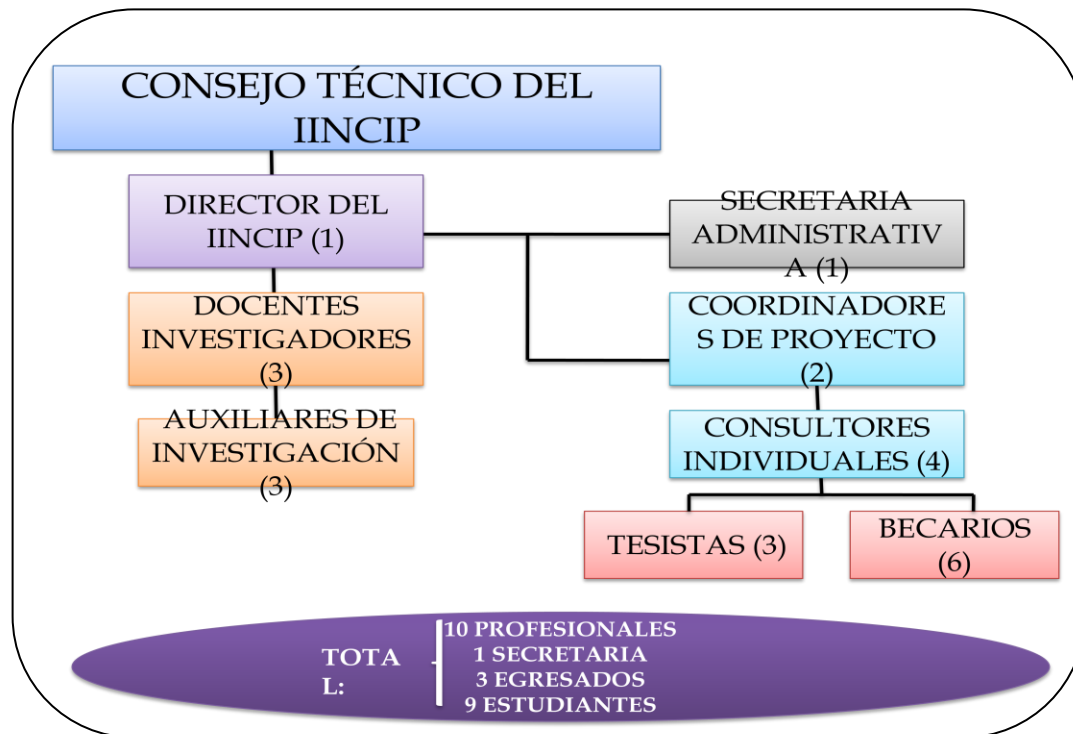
CONSEJO TÉCNICO DEL IINCIP

DIRECTOR DEL IINCIP (1)

SECRETARIA ADMINISTRATIV A (1)

DOCENTES INVESTIGADORES (3)

COORDINADORE S DE PROYECTO (2)

AUXILIARES DE INVESTIGACIÓN (3)

CONSULTORES INDIVIDUALES (4)

TESISTAS (3)

BECARIOS (6)

TOTA L:

10 PROFESIONALES
1 SECRETARIA
3 EGRESADOS
9 ESTUDIANTES